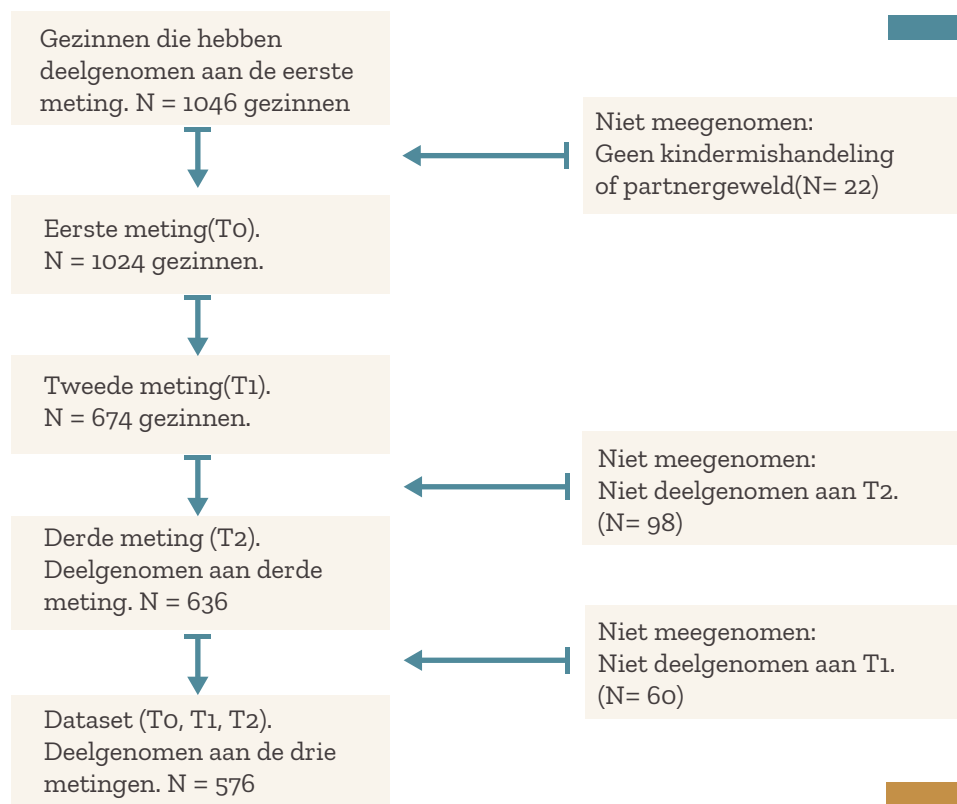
Gezinnen die hebben deelgenomen aan de eerste meting. N = 1046 gezinnen

Niet meegenomen: Geen kindermishandeling of partnergeweld(N= 22)

Eerste meting(T0). N = 1024 gezinnen.

Tweede meting(T1). N = 674 gezinnen.

Niet meegenomen: Niet deelgenomen aan T2. (N= 98)

Derde meting (T2). Deelgenomen aan derde meting. N = 636

Niet meegenomen: Niet deelgenomen aan T1. (N= 60)

Dataset (T0, T1, T2). Deelgenomen aan de drie metingen. N = 576